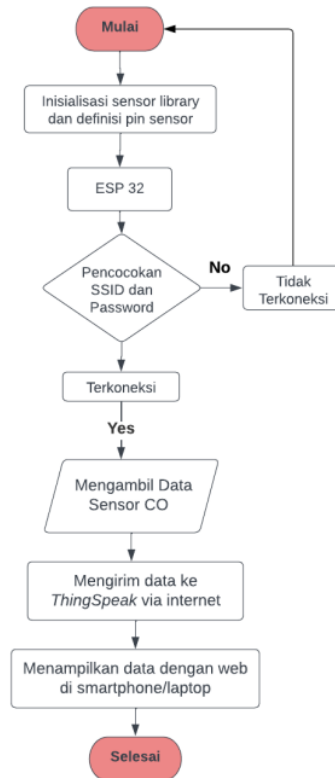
Mulai

Inisialisasi sensor library dan definisi pin sensor

ESP 32

Pencocokan SSID dan Password

No

Tidak Terkoneksi

Terkoneksi

Yes

Mengambil Data Sensor CO

Mengirim data ke ThingSpeak via internet

Menampilkan data dengan web di smartphone/laptop

Selesai